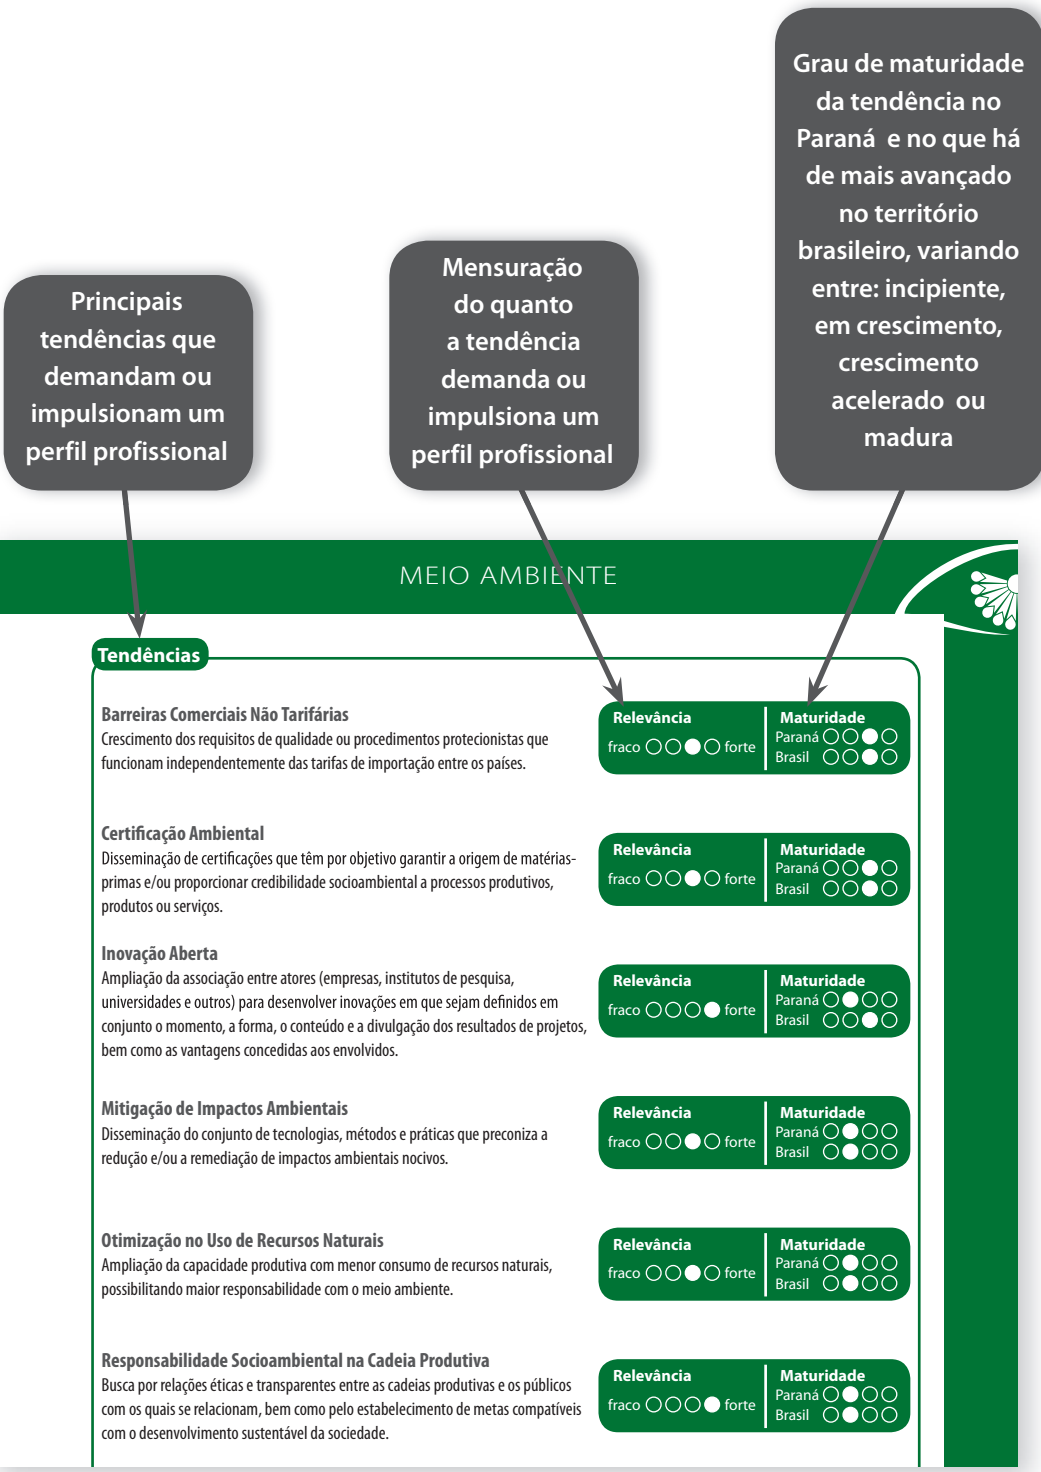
Principais tendências que demandam ou impulsionam um perfil profissional

Mensuração do quanto a tendência demanda ou impulsiona um perfil profissional

Grau de maturidade da tendência no Paraná e no que há de mais avançado no território brasileiro, variando entre: incipiente, em crescimento, crescimento acelerado ou madura

MEIO AMBIENTE

Tendências

Barreiras Comerciais Não Tarifárias
Crescimento dos requisitos de qualidade ou procedimentos protecionistas que funcionam independentemente das tarifas de importação entre os países.

Relevância
fraco ○○●○ forte
Maturidade
Paraná ○○●○
Brasil ○○●○

Certificação Ambiental
Disseminação de certificações que têm por objetivo garantir a origem de matérias-primas e/ou proporcionar credibilidade socioambiental a processos produtivos, produtos ou serviços.

Relevância
fraco ○○●○ forte
Maturidade
Paraná ○○●○
Brasil ○○●○

Inovação Aberta
Ampliação da associação entre atores (empresas, institutos de pesquisa, universidades e outros) para desenvolver inovações em que sejam definidos em conjunto o momento, a forma, o conteúdo e a divulgação dos resultados de projetos, bem como as vantagens concedidas aos envolvidos.

Relevância
fraco ○○○● forte
Maturidade
Paraná ○●○○
Brasil ○○●○

Mitigação de Impactos Ambientais
Disseminação do conjunto de tecnologias, métodos e práticas que preconiza a redução e/ou a remediação de impactos ambientais nocivos.

Relevância
fraco ○○●○ forte
Maturidade
Paraná ○●○○
Brasil ○●○○

Otimização no Uso de Recursos Naturais
Ampliação da capacidade produtiva com menor consumo de recursos naturais, possibilitando maior responsabilidade com o meio ambiente.

Relevância
fraco ○○●○ forte
Maturidade
Paraná ○●○○
Brasil ○●○○

Responsabilidade Socioambiental na Cadeia Produtiva
Busca por relações éticas e transparentes entre as cadeias produtivas e os públicos com os quais se relacionam, bem como pelo estabelecimento de metas compatíveis com o desenvolvimento sustentável da sociedade.

Relevância
fraco ○○○● forte
Maturidade
Paraná ○●○○
Brasil ○●○○